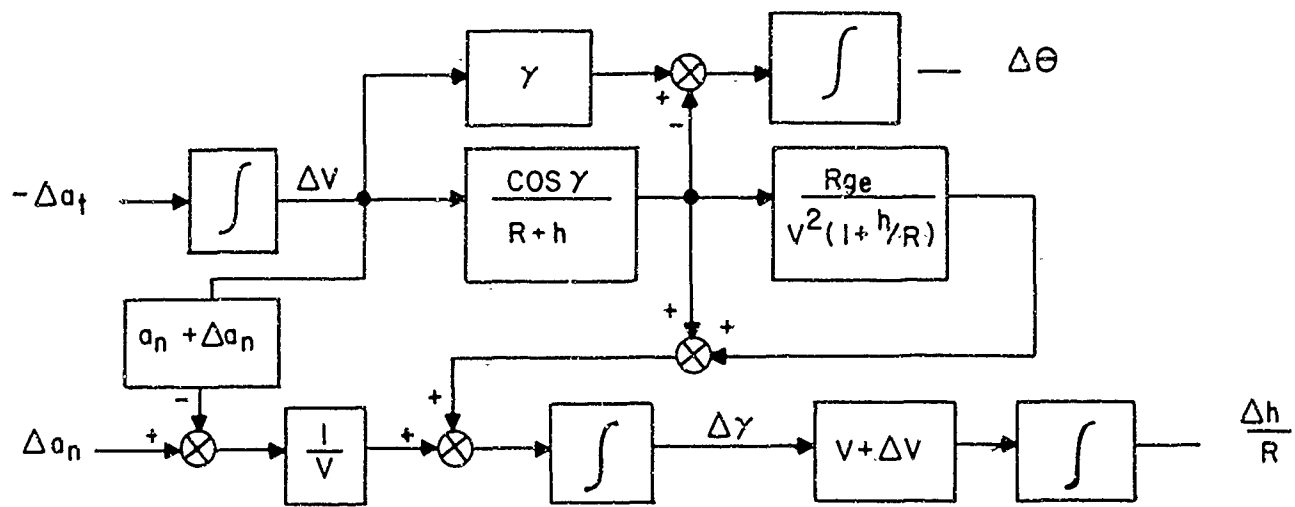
$\gamma$

$\int$

$\Delta\theta$

+

−

$-\Delta a_t$

$\int$

$\Delta V$

$\frac{\cos\gamma}{R+h}$

$\frac{Rge}{V^2(1+h/R)}$

$a_n + \Delta a_n$

+ +

−

+

$\Delta a_n$

+

$\frac{1}{V}$

+

$\int$

$\Delta\gamma$

$V+\Delta V$

$\int$

$\frac{\Delta h}{R}$